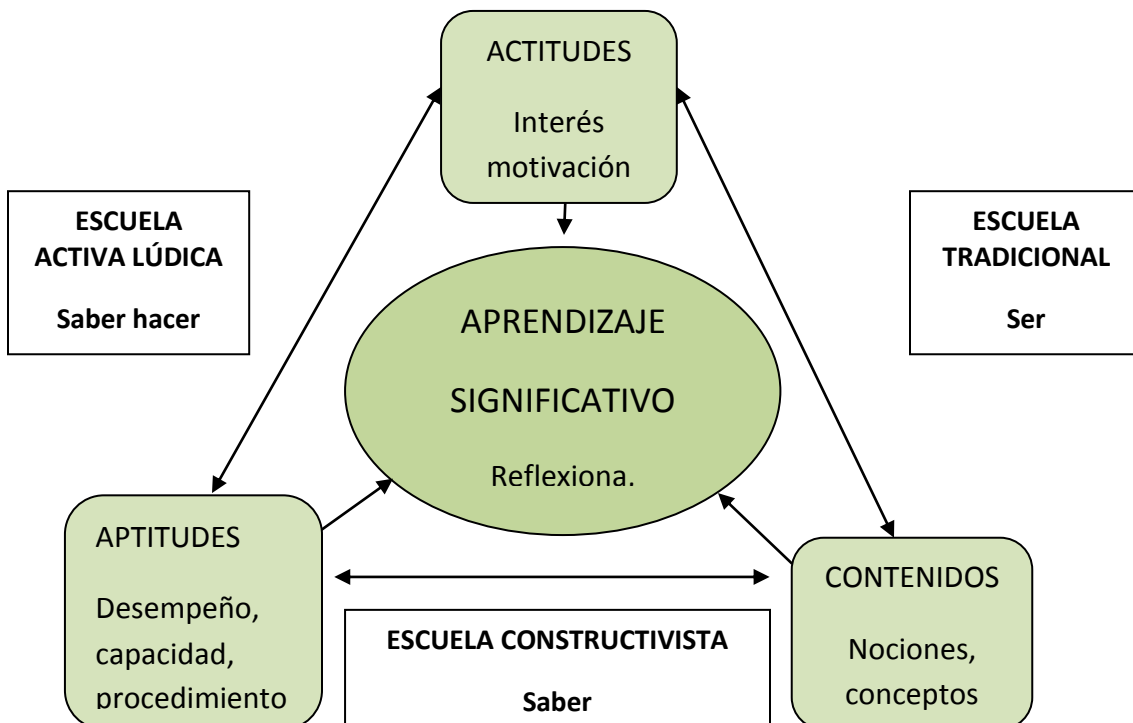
ACTITUDES

Interés motivación

ESCUELA ACTIVA LÚDICA

Saber hacer

ESCUELA TRADICIONAL

Ser

APRENDIZAJE

SIGNIFICATIVO

Reflexiona.

APTITUDES

Desempeño, capacidad, procedimiento

ESCUELA CONSTRUCTIVISTA

Saber

CONTENIDOS

Nociones, conceptos